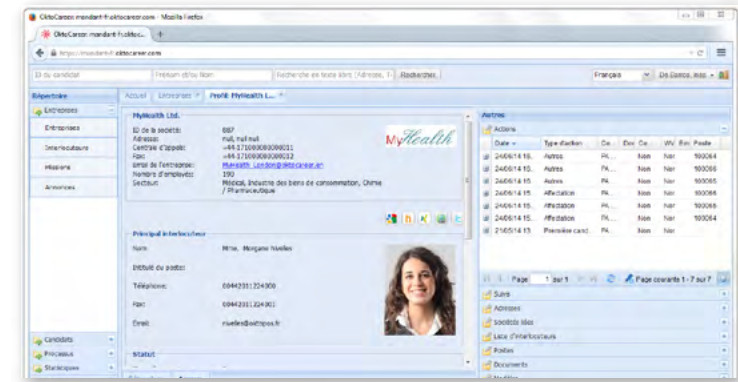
OktoCareer.mondant-fr.oktocareer.com - Mozilla Firefox

OktoCareer.mondant-fr.okto... +

https://mondant-fr.oktocareer.com

ID du candidat | Prénom et/ou Nom | Recherche en texte libre (Adresse, T | Rechercher | Français | De Gomes, Inès

Répertoire
Entreprises
Entreprises
Interlocuteurs
Missions
Annonces

Accueil | Entreprises | Profil: MyHealth L...

MyHealth Ltd.
ID de la société: 887
Adresse: null, null null
Centrale d'appels: +44 171000000000011
Fax: +44 171000000000012
Email de l'entreprise: MyHealth_London@oktocareer.en
Nombre d'employés: 190
Secteur: Médical, Industrie des biens de consommation, Chimie / Pharmaceutique

MyHealth

Principal interlocuteur
Nom: Mme. Morgane Nvelles
Intitulé du poste:
Téléphone: 00442011224300
Fax: 00442011224301
Email: nvelles@oktopos.fr

Statut

Candidats
Processus
Statistiques

Autres
Actions
| Date | Type d'action | Ca.. | Env | Ce | WV | Env | Poste |
|---|---|---|---|---|---|---|---|
| 24/06/14 15: | Autres | PA... | | Non | Non | | 100064 |
| 24/06/14 15: | Autres | PA... | | Non | Non | | 100066 |
| 24/06/14 15: | Autres | PA... | | Non | Non | | 100065 |
| 24/06/14 15: | Affectation | PA... | | Non | Non | | 100066 |
| 24/06/14 15: | Affectation | PA... | | Non | Non | | 100065 |
| 24/06/14 15: | Affectation | PA... | | Non | Non | | 100064 |
| 21/05/14 13: | Première cand. | PA... | | Non | Non | | |

Page 1 sur 1 | Page courante 1 - 7 sur 7
Suivi
Adresses
Sociétés liées
Liste d'interlocuteurs
Postes
Documents